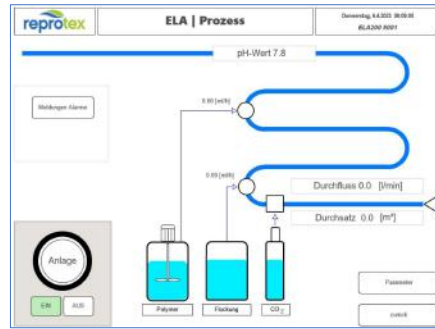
reprotex

ELA | Prozess

Donnerstag, 6.4.2023 08:00:00
ELA200 R001

pH-Wert 7.8

Meldungen Alarme

0.00 [ml/h]

0.00 [ml/h]

Durchfluss 0.0 [l/min]

Durchsatz 0.0 [m³]

Anlage

EIN

AUS

Polymer

Flockung

$CO_2$

Parameter

zurück